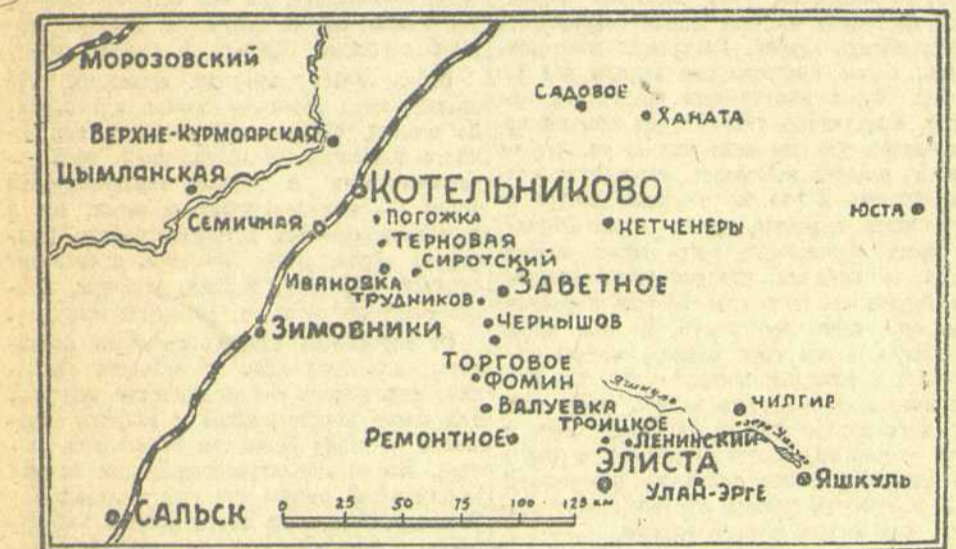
МОРОЗОВСКИЙ
ВЕРХНЕ-КУРМОЯРСКАЯ
ЦЫМЛЯНСКАЯ
СЕМИЧНАЯ
КОТЕЛЬНИКОВО
ПОГОЖКА
ТЕРНОВАЯ
СИРОТСКИЙ
ИВАНОВКА
ТРУДНИКОВ
ЗАВЕТНОЕ
ЗИМОВНИКИ
ЧЕРНЫШОВ
САДОВОЕ
ХАНАТА
КЕТЧЕНЕРЫ
ЮСТА
ТОРГОВОЕ
ФОМИН
ВАЛУЕВКА
РЕМОНТНОЕ
ТРОИЦКОЕ
ЛЕНИНСКИЙ
ЧИЛГИР
ЭЛИСТА
УЛАН-ЭРГЕ
ЯШКУЛЬ
САЛЬСК
0 25 50 75 100 125 км